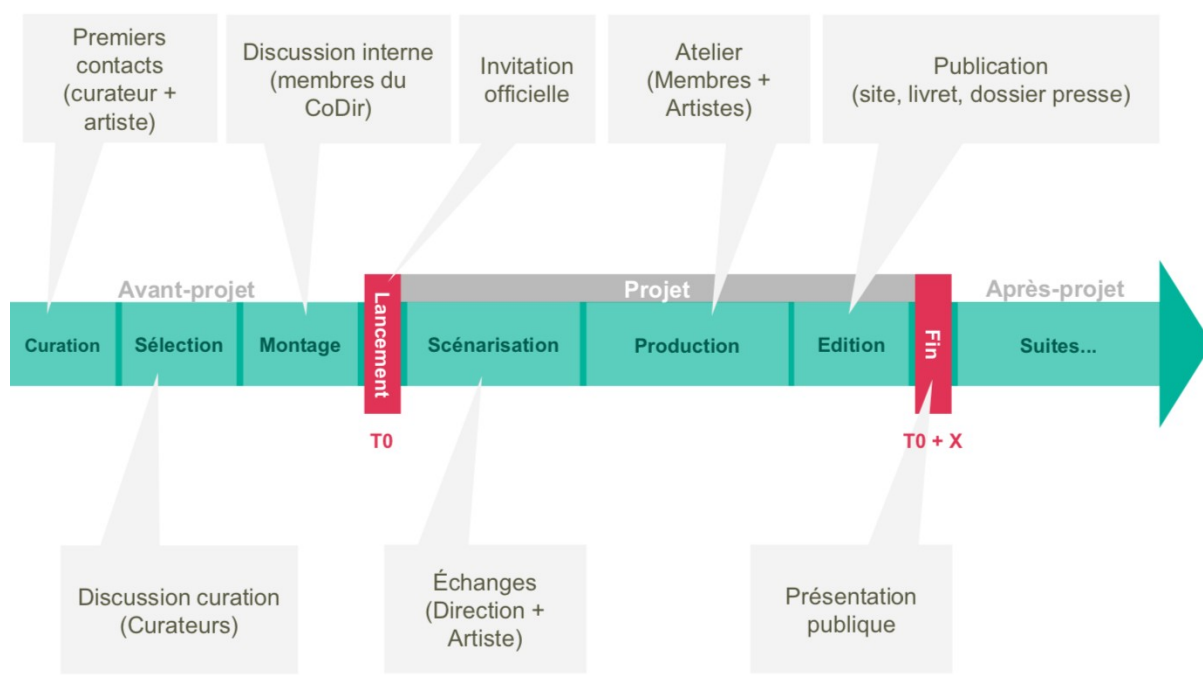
Premiers contacts (curateur + artiste)

Discussion interne (membres du CoDir)

Invitation officielle

Atelier (Membres + Artistes)

Publication (site, livret, dossier presse)

Avant-projet

Projet

Après-projet

Curation

Sélection

Montage

Lancement

Scénarisation

Production

Edition

Fin

Suites...

T0

T0 + X

Discussion curation (Curateurs)

Échanges (Direction + Artiste)

Présentation publique